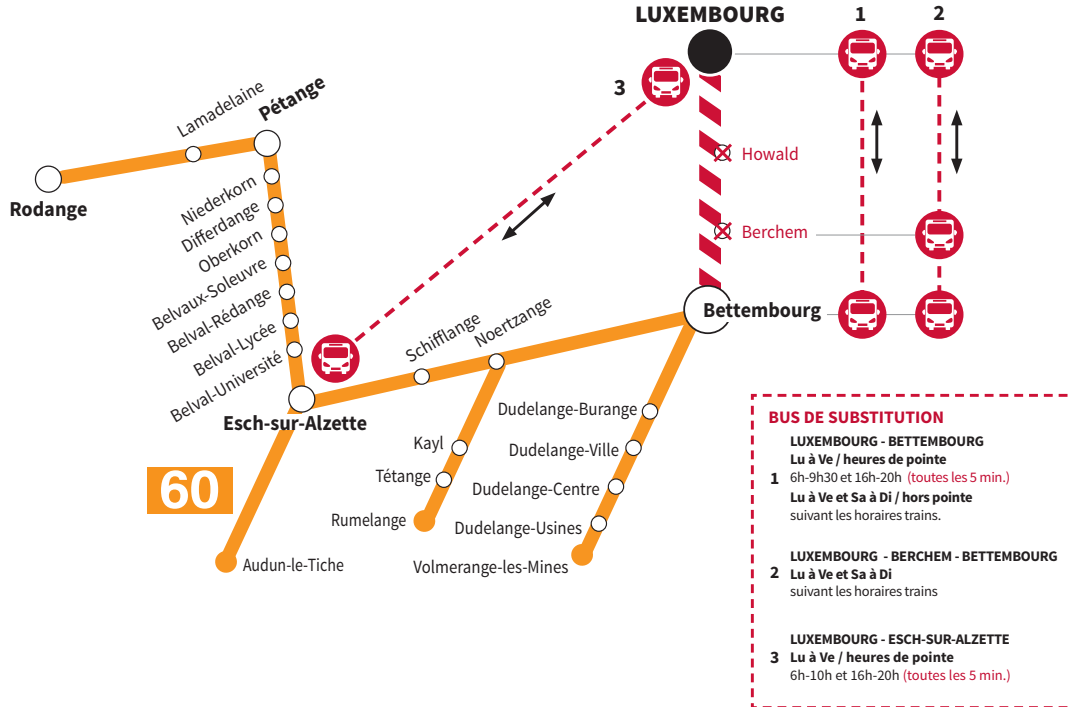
LUXEMBOURG

1

2

3

Howald

Berchem

Bettembourg

Lamadelaine

Pétange

Rodange

Niederkorn

Differdange

Oberkorn

Belvaux-Soleuvre

Belval-Rédange

Belval-Lycée

Belval-Université

Esch-sur-Alzette

Schifflange

Noertzange

Dudelange-Burange

Dudelange-Ville

Dudelange-Centre

Dudelange-Usines

Volmerange-les-Mines

Kayl

Tétange

Rumelange

Audun-le-Tiche

60

BUS DE SUBSTITUTION

1 LUXEMBOURG - BETTEMBOURG
Lu à Ve / heures de pointe
6h-9h30 et 16h-20h (toutes les 5 min.)
Lu à Ve et Sa à Di / hors pointe
suivant les horaires trains.

2 LUXEMBOURG - BERCHEM - BETTEMBOURG
Lu à Ve et Sa à Di
suivant les horaires trains

3 LUXEMBOURG - ESCH-SUR-ALZETTE
Lu à Ve / heures de pointe
6h-10h et 16h-20h (toutes les 5 min.)